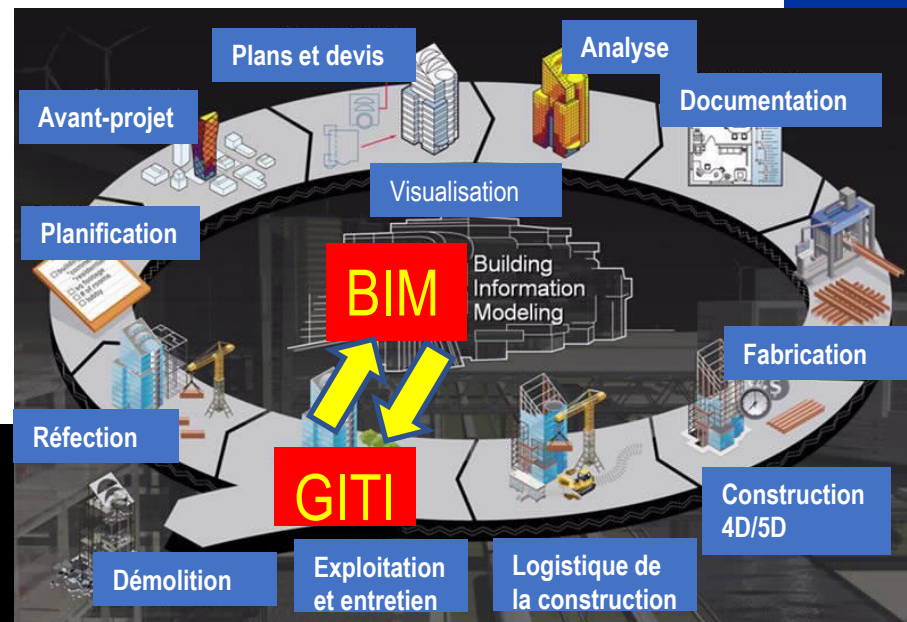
Plans et devis

Analyse

Avant-projet

Documentation

Visualisation

Planification

BIM

Building Information Modeling

Fabrication

Réfection

GITI

Construction 4D/5D

Démolition

Exploitation et entretien

Logistique de la construction